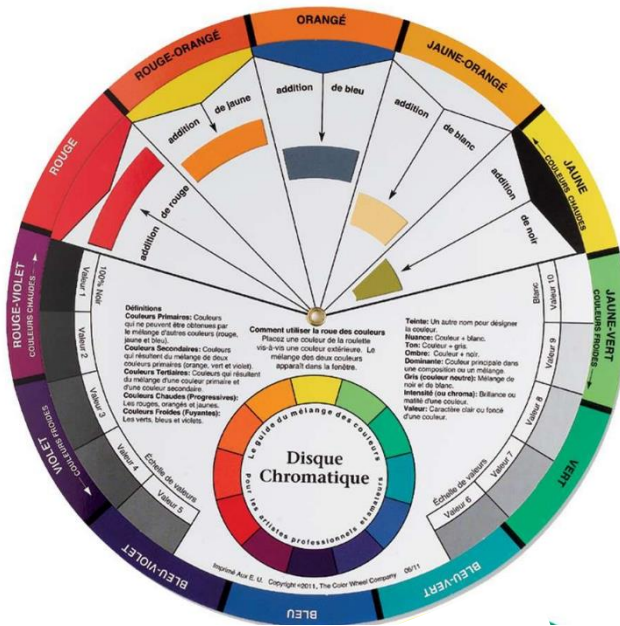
ORANGÉ

ROUGE-ORANGÉ

JAUNE-ORANGÉ

ROUGE

JAUNE
COULEURS CHAUDES

JAUNE-VERT
COULEURS FROIDES

VERT

BLEU-VERT

BLEU

BLEU-VIOLET

VIOLET
COULEURS FROIDES

ROUGE-VIOLET
COULEURS CHAUDES

addition de rouge

addition de jaune

addition de bleu

addition de blanc

addition de noir

100% Noir

Valeur 1

Valeur 2

Valeur 3

Valeur 4

Valeur 5

Échelle de valeurs

Blanc

Valeur 10

Valeur 9

Valeur 8

Valeur 7

Valeur 6

Échelle de valeurs

Définitions
Couleurs Primaires: Couleurs qui ne peuvent être obtenues par le mélange d'autres couleurs (rouge, jaune et bleu).
Couleurs Secondaires: Couleurs qui résultent du mélange de deux couleurs primaires (orange, vert et violet).
Couleurs Tertiaires: Couleurs qui résultent du mélange d'une couleur primaire et d'une couleur secondaire.
Couleurs Chaudes (Progressives): Les rouges, oranges et jaunes.
Couleurs Froides (Fuyantes): Les verts, bleus et violets.

Comment utiliser la roue des couleurs
Placez une couleur de la roulette vis-à-vis une couleur extérieure. Le mélange des deux couleurs apparaît dans la fenêtre.

Teinte: Un autre nom pour désigner la couleur.
Nuance: Couleur + blanc.
Ton: Couleur + gris.
Ombre: Couleur + noir.
Dominante: Couleur principale dans une composition ou un mélange.
Gris (couleur neutre): Mélange de noir et de blanc.
Intensité (ou chroma): Brillance ou matité d'une couleur.
Valeur: Caractère clair ou foncé d'une couleur.

Le guide du mélange des couleurs
Pour les artistes professionnels et amateurs

Disque Chromatique

Imprimé Aux É. U. Copyright ©2011, The Color Wheel Company 08/11